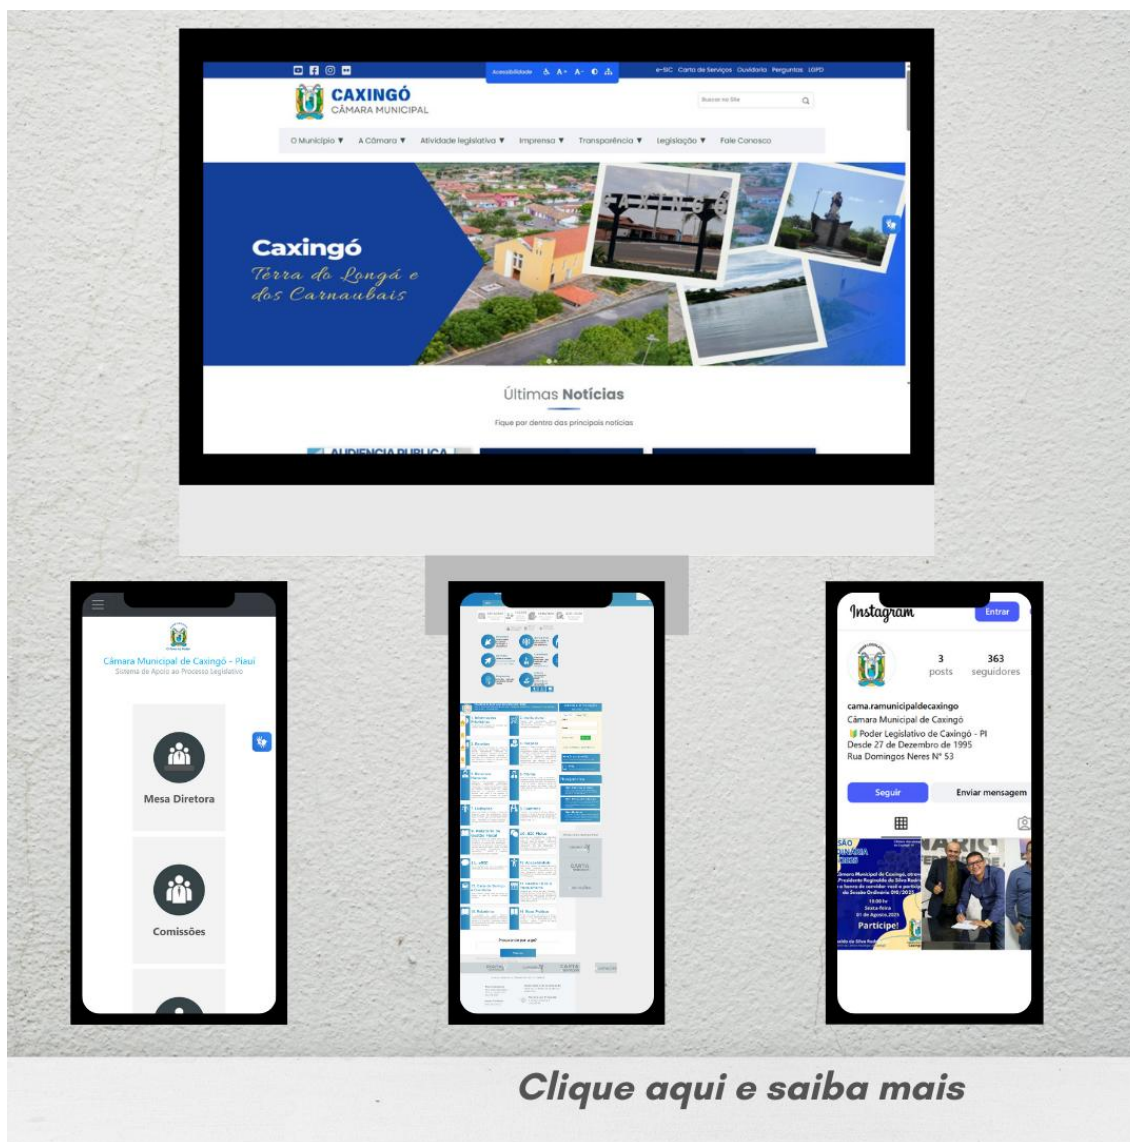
Acessibilidade A+ A- e-SIC Carta de Serviços Ouvidoria Perguntas LGPD

CAXINGÓ
CÂMARA MUNICIPAL

Buscar no Site

O Município ▼ A Câmara ▼ Atividade legislativa ▼ Imprensa ▼ Transparência ▼ Legislação ▼ Fale Conosco

Caxingó
Terra do Longá e dos Carnaubais

Últimas Notícias
Fique por dentro das principais notícias

AUDIÊNCIA PÚBLICA

Câmara Municipal de Caxingó - Piauí
Sistema de Apoio ao Processo Legislativo

Mesa Diretora

Comissões

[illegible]

Instagram
Entrar

3 posts
363 seguidores

cama.ramunicipaldecaxingo
Câmara Municipal de Caxingó
Poder Legislativo de Caxingó - PI
Desde 27 de Dezembro de 1995
Rua Domingos Neres Nº 53

Seguir
Enviar mensagem

Participe!

Clique aqui e saiba mais